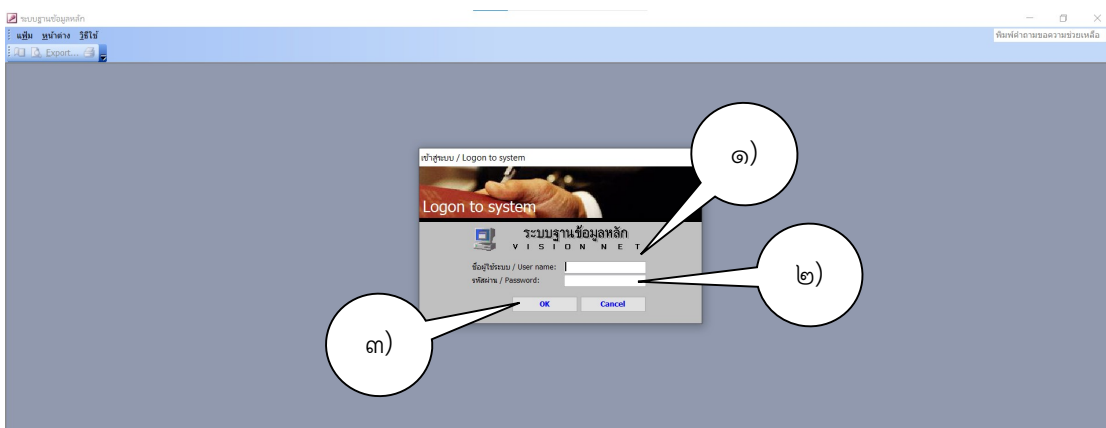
ระบบฐานข้อมูลหลัก

แฟ้ม หน้าต่าง วิธีใช้

Export...

พิมพ์คำถามขอความช่วยเหลือ

เข้าสู่ระบบ / Logon to system

Logon to system

ระบบฐานข้อมูลหลัก
V I S I O N N E T

ชื่อผู้ใช้ระบบ / User name:
รหัสผ่าน / Password:

OK
Cancel

๑)

๒)

๓)